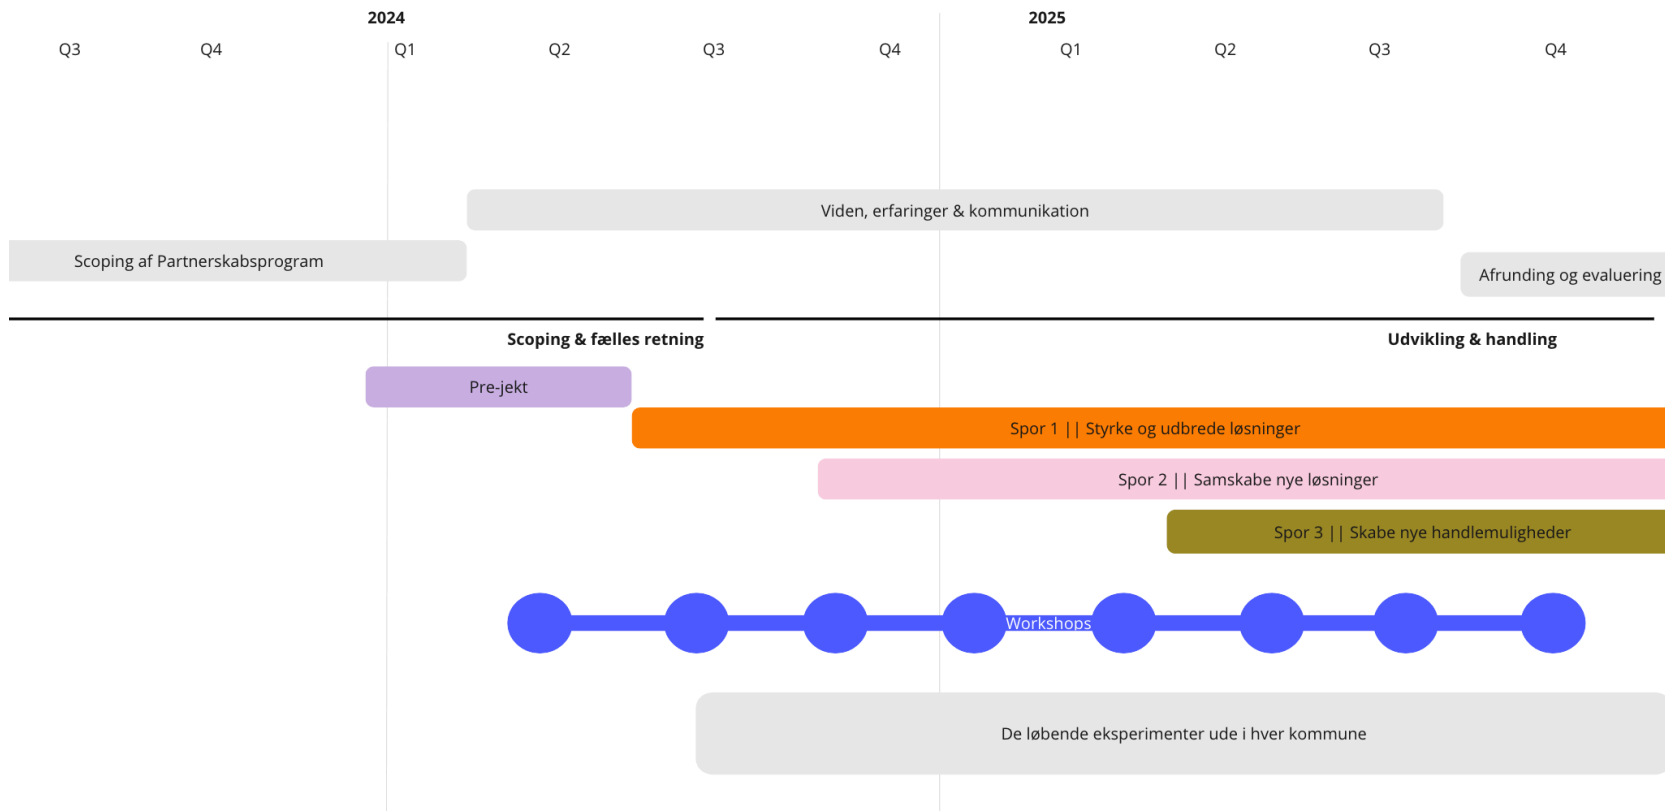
2024

2025

Q3 Q4 Q1 Q2 Q3 Q4 Q1 Q2 Q3 Q4

Viden, erfaringer & kommunikation

Scoping af Partnerskabsprogram

Afrunding og evaluering

Scoping & fælles retning

Udvikling & handling

Pre-jekt

Spor 1 || Styrke og udbrede løsninger

Spor 2 || Samskabe nye løsninger

Spor 3 || Skabe nye handlemuligheder

Workshops

De løbende eksperimenter ude i hver kommune